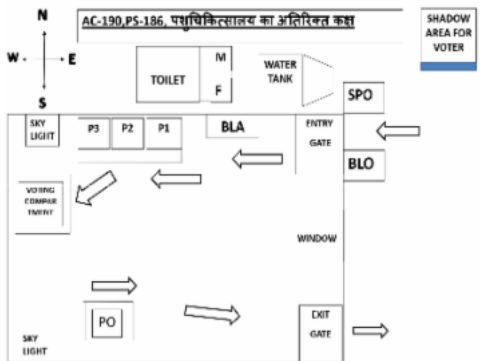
N
W E
S

AC-190,PS-186, पशुचिकित्सालय का अतिरिक्त कक्ष

SHADOW AREA FOR VOTER

TOILET

M
F

WATER TANK

SPO

SKY LIGHT

P3 P2 P1

BLA

ENTRY GATE

BLO

VOTING COMPAR TMENT

WINDOW

PO

EXIT GATE

SKY LIGHT